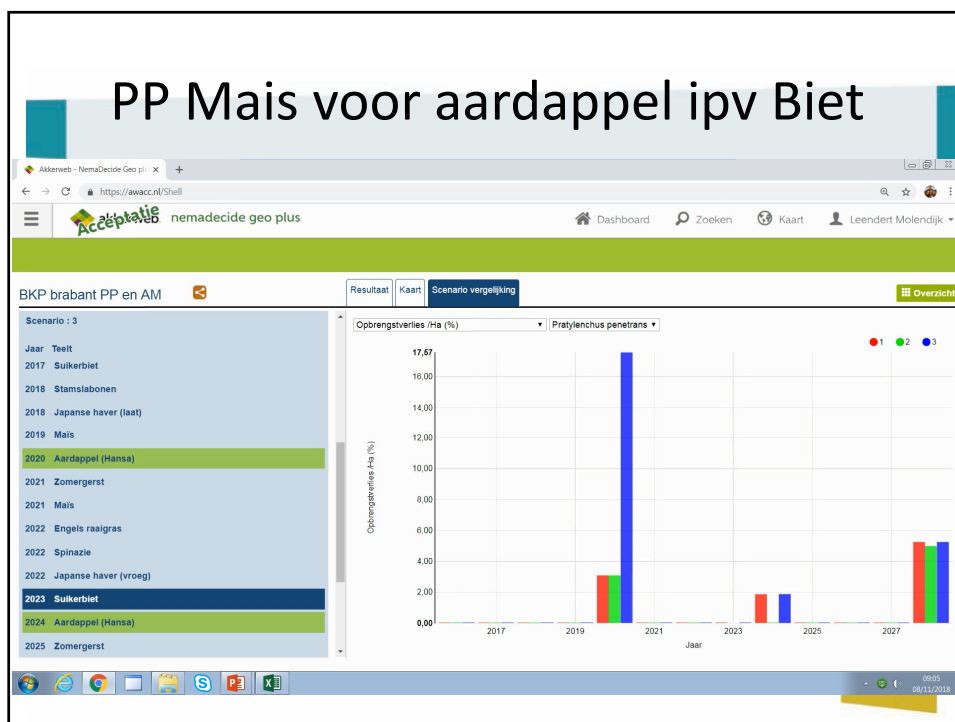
PP Mais voor aardappel ipv Biet

Akkerweb - NemaDecide Geo plu ×

https://awacc.nl/Shell

Acceptatie nemadecide geo plus

Dashboard Zoeken Kaart Leendert Molendijk

BKP brabant PP en AM

Resultaat Kaart Scenario vergelijking

Overzicht

Scenario : 3

Jaar Teelt
2017 Suikerbiet
2018 Stamslabonen
2018 Japanse haver (laat)
2019 Maïs
2020 Aardappel (Hansa)
2021 Zomergerst
2021 Maïs
2022 Engels raaigras
2022 Spinazie
2022 Japanse haver (vroeg)
2023 Suikerbiet
2024 Aardappel (Hansa)
2025 Zomergerst

Opbrengstverlies /Ha (%)
Pratylenchus penetrans

1 2 3

17,57
16,00
14,00
12,00
10,00
8,00
6,00
4,00
2,00
0,00

Opbrengstverlies /Ha (%)

2017 2019 2021 2023 2025 2027
Jaar

09:05
08/11/2018